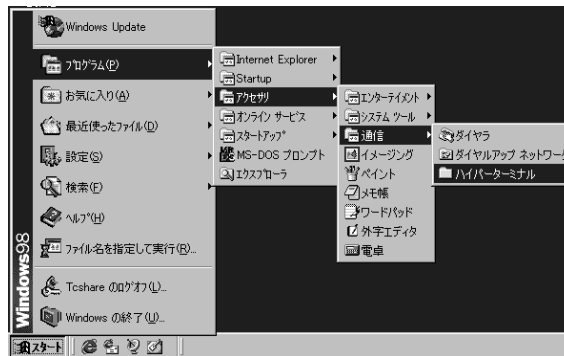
Windows Update
ﾌﾟﾛｸﾞﾗﾑ(P)
お気に入り(A)
最近使ったﾌｧｲﾙ(D)
設定(S)
検索(F)
ﾍﾙﾌﾟ(H)
ﾌｧｲﾙ名を指定して実行(R)...
Tcshare のﾛｸﾞｵﾌ(L)...
Windows の終了(U)...
Windows98
ｽﾀｰﾄ

Internet Explorer
Startup
ｱｸｾｻﾘ
ｵﾝﾗｲﾝ ｻｰﾋﾞｽ
ｽﾀｰﾄｱｯﾌﾟ
MS-DOS プロンプト
ｴｸｽﾌﾟﾛｰﾗ

ｴﾝﾀｰﾃｲﾒﾝﾄ
ｼｽﾃﾑ ﾂｰﾙ
通信
イメージング
ペイント
メモ帳
ワードパッド
外字エディタ
電卓

ダイヤラ
ダイヤルアップ ネットワーク
ハイパーターミナル